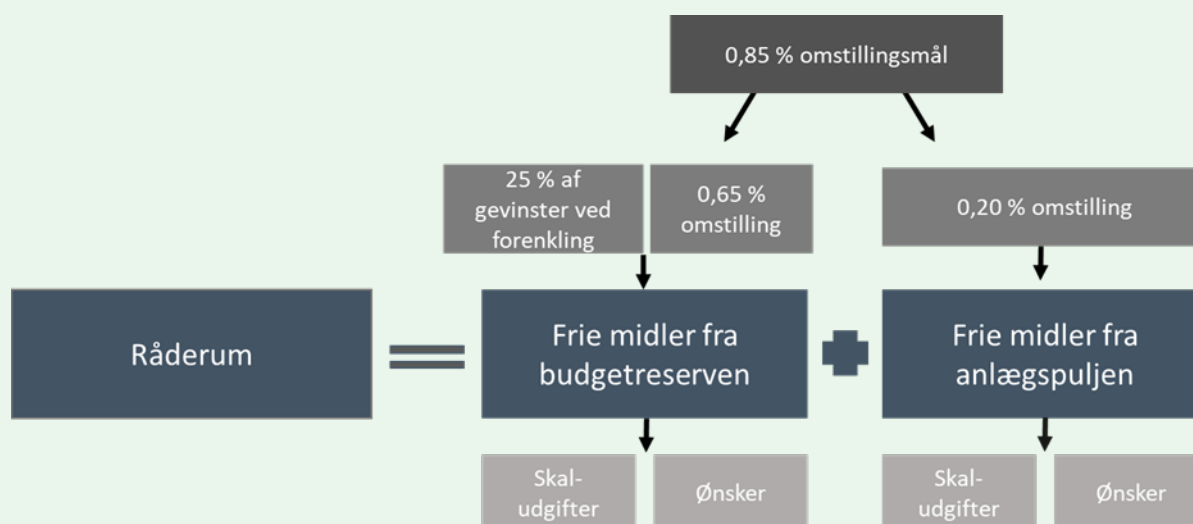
0,85 % omstillingsmål

25 % af gevinster ved forenkling

0,65 % omstilling

0,20 % omstilling

Råderum

Frie midler fra budgetreserven

Frie midler fra anlægspuljen

Skal-udgifter

Ønsker

Skal-udgifter

Ønsker